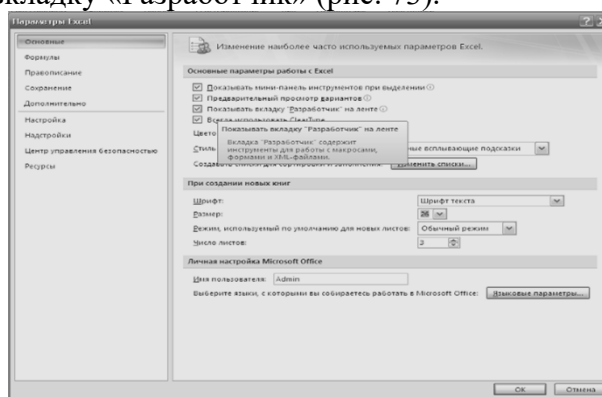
вкладку «Разработчик» (рис. 73).

Параметры Excel

Основные
Формулы
Правописание
Сохранение
Дополнительно
Настройка
Надстройки
Центр управления безопасностью
Ресурсы

Изменение наиболее часто используемых параметров Excel.

Основные параметры работы с Excel

Показывать мини-панель инструментов при выделении
Предварительный просмотр вариантов
Показывать вкладку "Разработчик" на ленте
Всегда использовать ClearType
Цвето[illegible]
Стиль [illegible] ные всплывающие подсказки
Создавать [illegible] Изменить списки...

Показывать вкладку "Разработчик" на ленте
Вкладка "Разработчик" содержит инструменты для работы с макросами, формами и XML-файлами.

При создании новых книг

Шрифт: Шрифт текста
Размер: 10
Режим, используемый по умолчанию для новых листов: Обычный режим
Число листов: 3

Личная настройка Microsoft Office

Имя пользователя: Admin
Выберите языки, с которыми вы собираетесь работать в Microsoft Office: Языковые параметры...

ОК Отмена